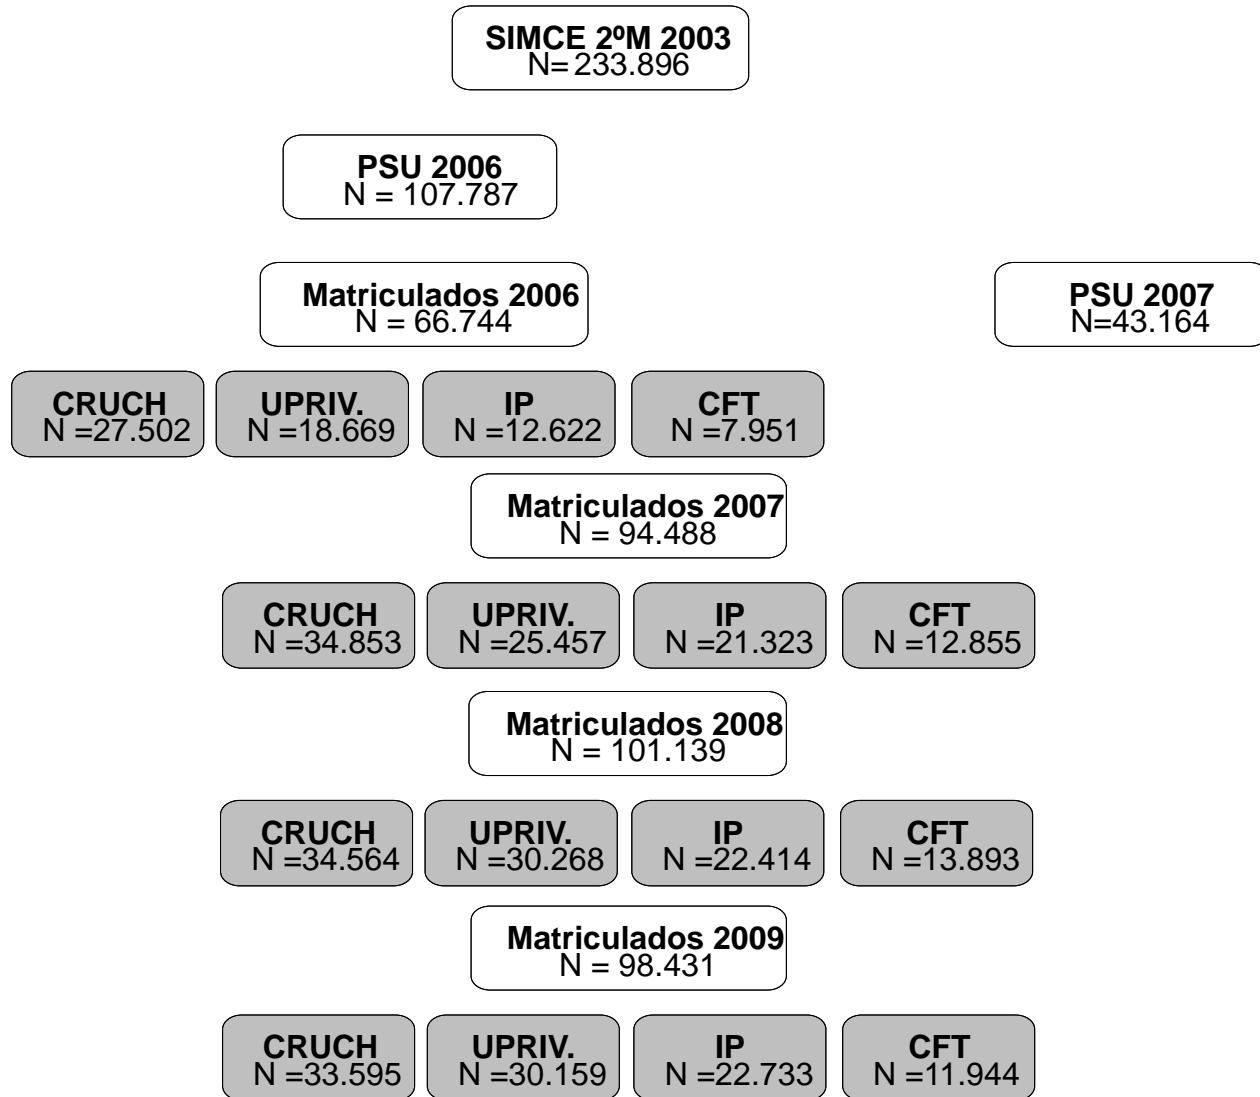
SIMCE 2ºM 2003
N= 233.896

PSU 2006
N = 107.787

Matriculados 2006
N = 66.744

PSU 2007
N=43.164

CRUCH
N =27.502

UPRIV.
N =18.669

IP
N =12.622

CFT
N =7.951

Matriculados 2007
N = 94.488

CRUCH
N =34.853

UPRIV.
N =25.457

IP
N =21.323

CFT
N =12.855

Matriculados 2008
N = 101.139

CRUCH
N =34.564

UPRIV.
N =30.268

IP
N =22.414

CFT
N =13.893

Matriculados 2009
N = 98.431

CRUCH
N =33.595

UPRIV.
N =30.159

IP
N =22.733

CFT
N =11.944